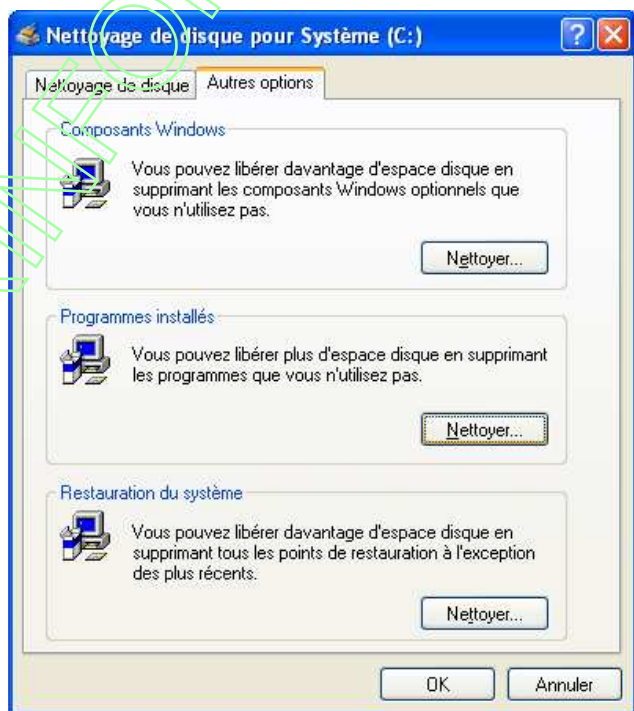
Nettoyage de disque pour Système (C:)

Nettoyage de disque | Autres options

Composants Windows

Vous pouvez libérer davantage d'espace disque en supprimant les composants Windows optionnels que vous n'utilisez pas.

Nettoyer...

Programmes installés

Vous pouvez libérer plus d'espace disque en supprimant les programmes que vous n'utilisez pas.

Nettoyer...

Restauration du système

Vous pouvez libérer davantage d'espace disque en supprimant tous les points de restauration à l'exception des plus récents.

Nettoyer...

OK Annuler